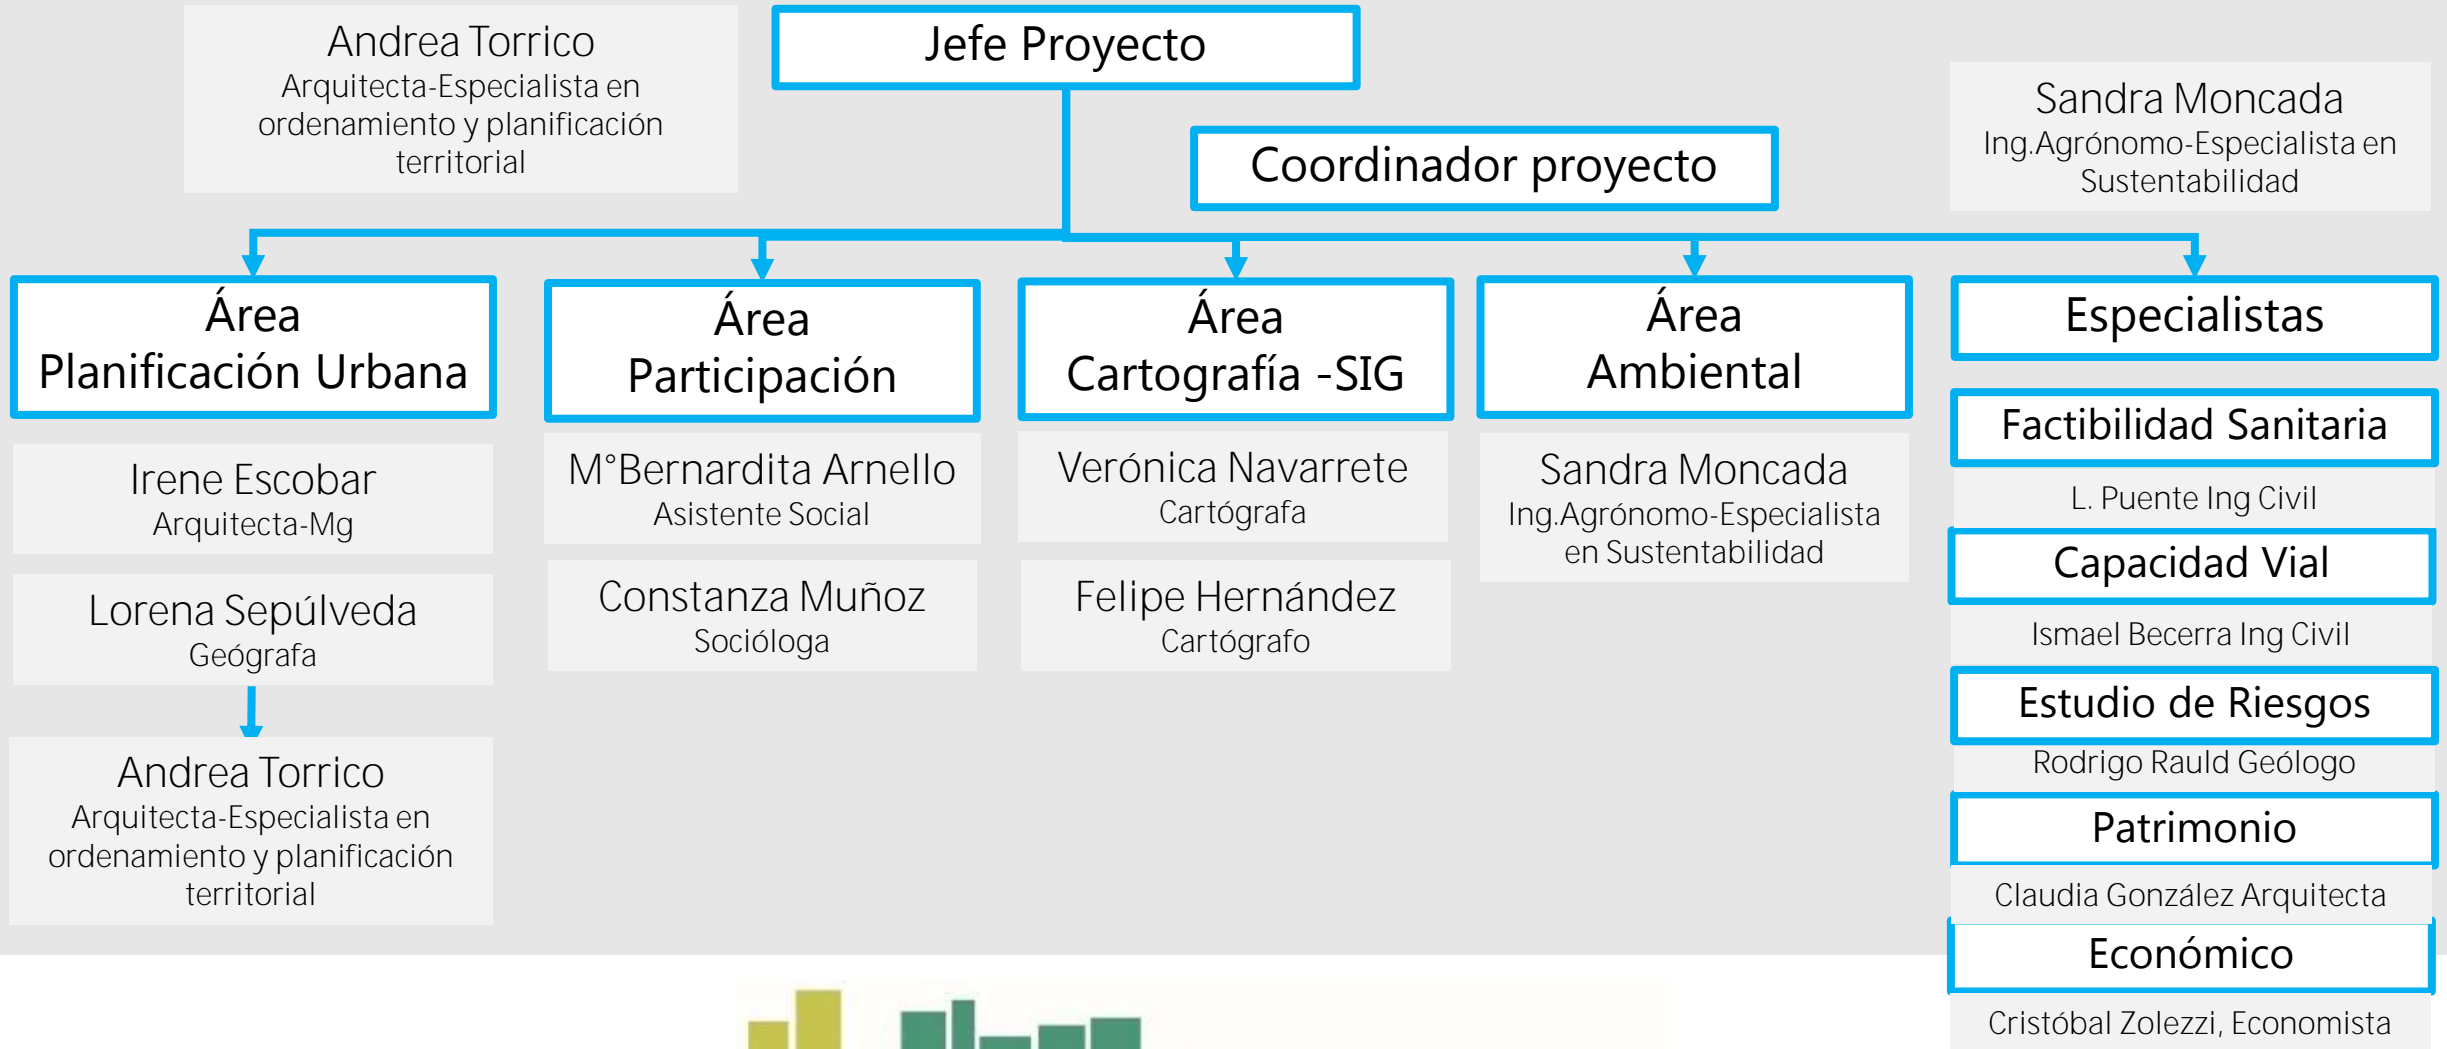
Andrea Torrico
Arquitecta-Especialista en ordenamiento y planificación territorial

Jefe Proyecto

Coordinador proyecto

Sandra Moncada
Ing.Agrónomo-Especialista en Sustentabilidad

Área Planificación Urbana

Irene Escobar
Arquitecta-Mg

Lorena Sepúlveda
Geógrafa

Andrea Torrico
Arquitecta-Especialista en ordenamiento y planificación territorial

Área Participación

M°Bernardita Arnello
Asistente Social

Constanza Muñoz
Socióloga

Área Cartografía -SIG

Verónica Navarrete
Cartógrafa

Felipe Hernández
Cartógrafo

Área Ambiental

Sandra Moncada
Ing.Agrónomo-Especialista en Sustentabilidad

Especialistas

Factibilidad Sanitaria

L. Puente Ing Civil

Capacidad Vial

Ismael Becerra Ing Civil

Estudio de Riesgos

Rodrigo Rauld Geólogo

Patrimonio

Claudia González Arquitecta

Económico

Cristóbal Zolezzi, Economista